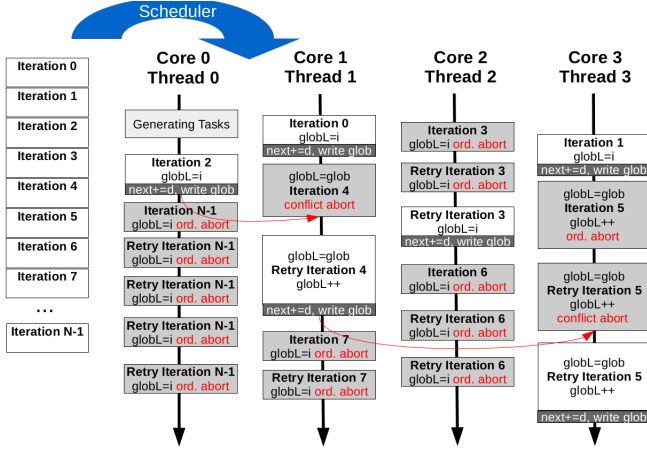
Scheduler

Iteration 0
Iteration 1
Iteration 2
Iteration 3
Iteration 4
Iteration 5
Iteration 6
Iteration 7
...
Iteration N-1

Core 0
Thread 0

Generating Tasks

Iteration 2
globL=i
next+=d, write glob

Iteration N-1
globL=i ord. abort

Retry Iteration N-1
globL=i ord. abort

Retry Iteration N-1
globL=i ord. abort

Retry Iteration N-1
globL=i ord. abort

Retry Iteration N-1
globL=i ord. abort

Core 1
Thread 1

Iteration 0
globL=i
next+=d, write glob

globL=glob
Iteration 4
conflict abort

globL=glob
Retry Iteration 4
globL++
next+=d, write glob

Iteration 7
globL=i ord. abort

Retry Iteration 7
globL=i ord. abort

Core 2
Thread 2

Iteration 3
globL=i ord. abort

Retry Iteration 3
globL=i ord. abort

Retry Iteration 3
globL=i
next+=d, write glob

Iteration 6
globL=i ord. abort

Retry Iteration 6
globL=i ord. abort

Retry Iteration 6
globL=i ord. abort

Core 3
Thread 3

Iteration 1
globL=i
next+=d, write glob

globL=glob
Iteration 5
globL++
ord. abort

globL=glob
Retry Iteration 5
globL++
conflict abort

globL=glob
Retry Iteration 5
globL++
next+=d, write glob